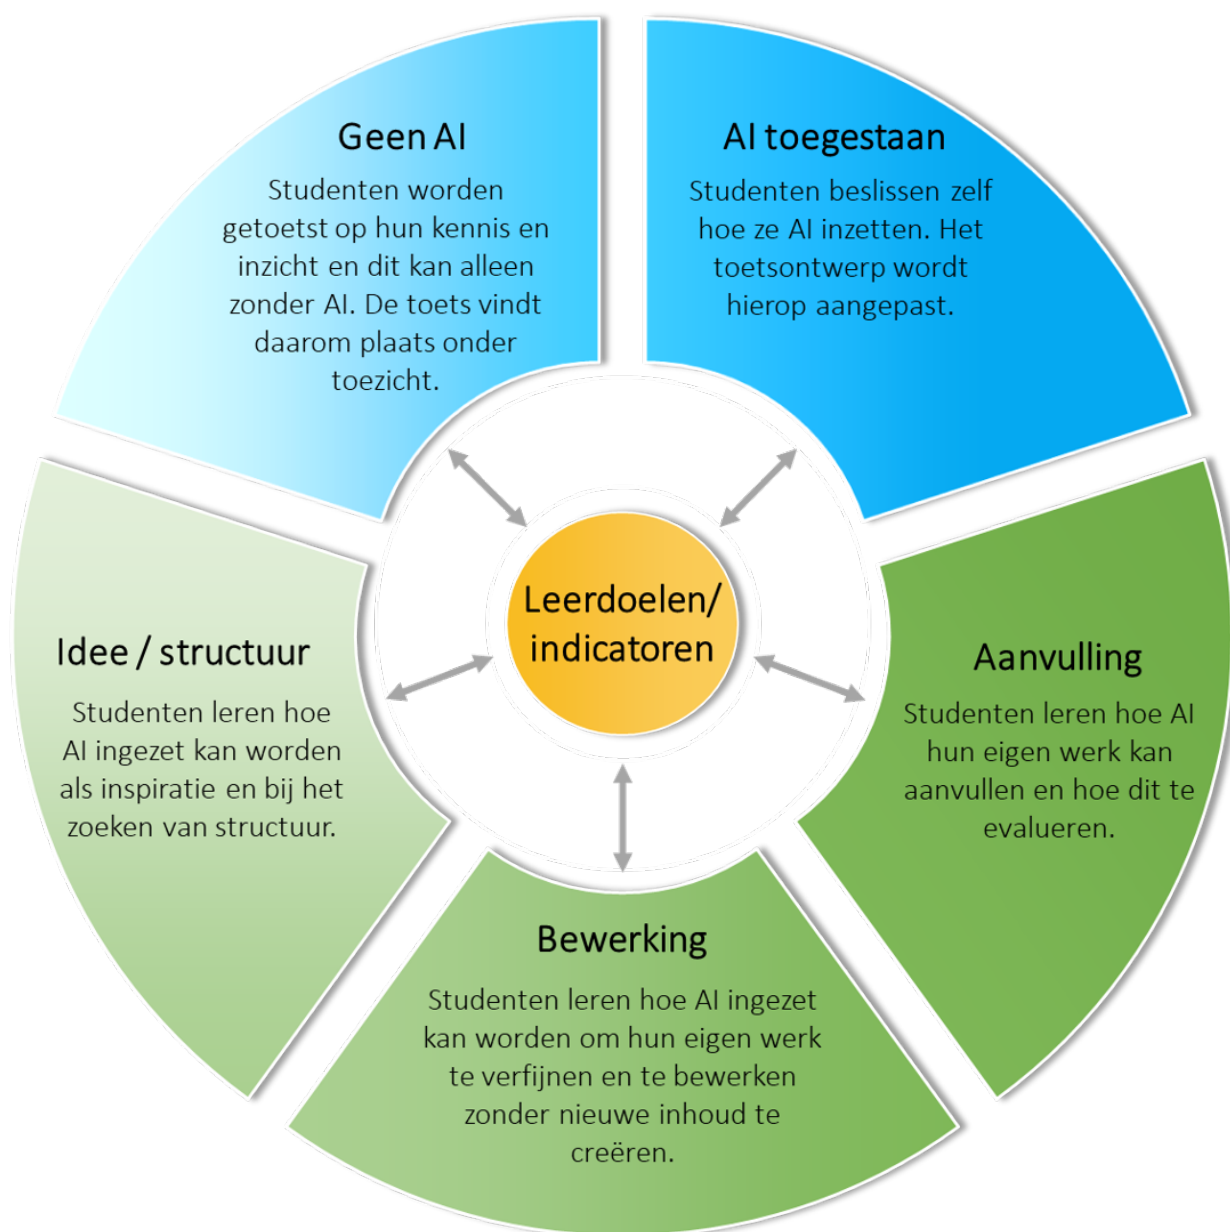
Geen AI

Studenten worden getoetst op hun kennis en inzicht en dit kan alleen zonder AI. De toets vindt daarom plaats onder toezicht.

AI toegestaan

Studenten beslissen zelf hoe ze AI inzetten. Het toetsontwerp wordt hierop aangepast.

Leerdoelen/ indicatoren

Idee / structuur

Studenten leren hoe AI ingezet kan worden als inspiratie en bij het zoeken van structuur.

Aanvulling

Studenten leren hoe AI hun eigen werk kan aanvullen en hoe dit te evalueren.

Bewerking

Studenten leren hoe AI ingezet kan worden om hun eigen werk te verfijnen en te bewerken zonder nieuwe inhoud te creëren.